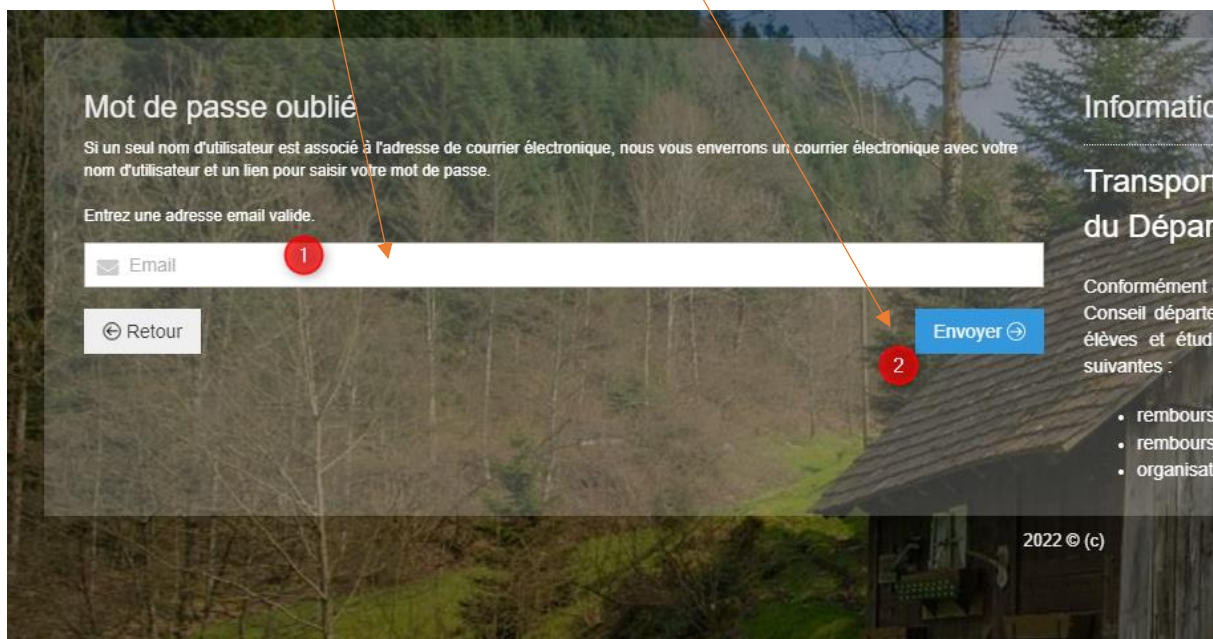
Mot de passe oublié

Si un seul nom d'utilisateur est associé à l'adresse de courrier électronique, nous vous enverrons un courrier électronique avec votre nom d'utilisateur et un lien pour saisir votre mot de passe.

Entrez une adresse email valide.

1

Email

Retour

Envoyer

2

Informatio

Transpor
du Dépar

Conformément
Conseil départe
élèves et étud
suivantes :

- rembours
- rembours
- organisat

2022 © (c)